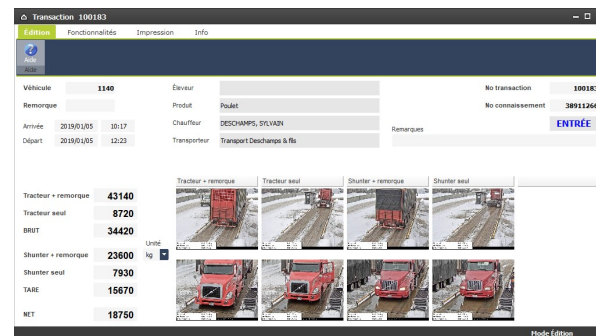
Transaction 100183

Édition Fonctionnalités Impression Info

Aide
Aide

Véhicule 1140
Remorque
Arrivée 2019/01/05 10:17
Départ 2019/01/05 12:23

Éleveur
Produit Poulet
Chauffeur DESCHAMPS, SYLVAIN
Transporteur Transport Deschamps & fils

No transaction 10018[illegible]
No connaissement 3891126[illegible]
ENTRÉE
Remarques

Tracteur + remorque 43140
Tracteur seul 8720
BRUT 34420
Shunter + remorque 23600
Shunter seul 7930
TARE 15670
NET 18750

Unité
kg

Tracteur + remorque
Tracteur seul
Shunter + remorque
Shunter seul

Mode Édition